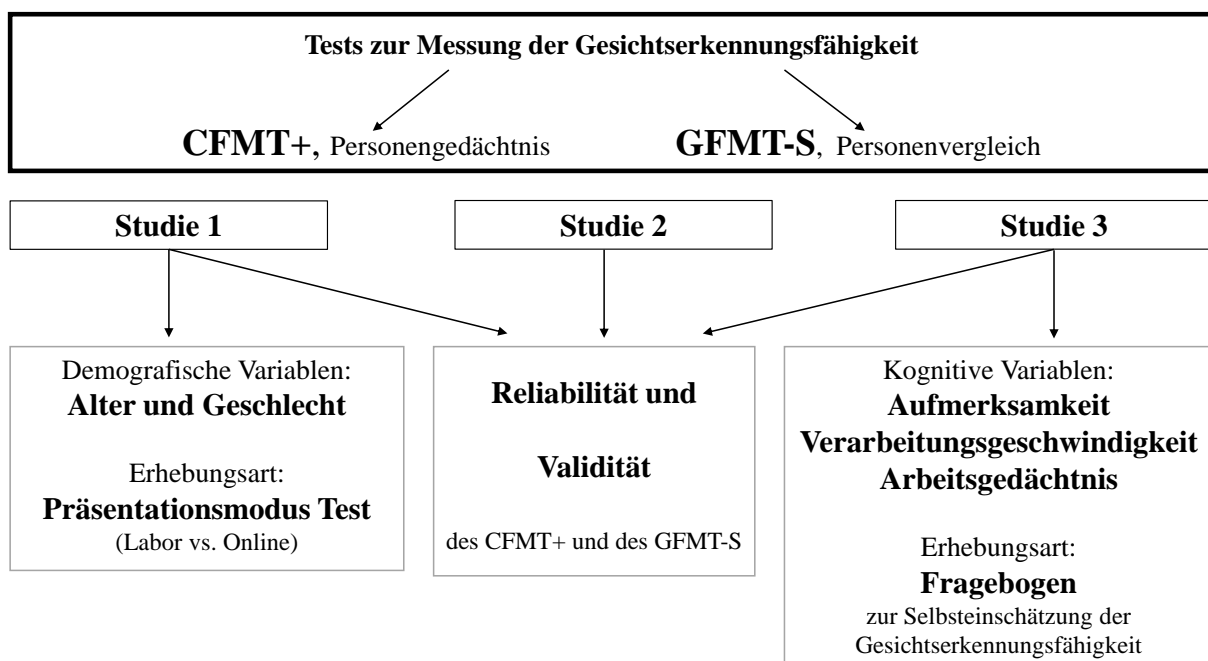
Tests zur Messung der Gesichtserkennungsfähigkeit

CFMT+, Personengedächtnis

GFMT-S, Personenvergleich

Studie 1

Studie 2

Studie 3

Demografische Variablen:
Alter und Geschlecht

Erhebungsart:
Präsentationsmodus Test
(Labor vs. Online)

Reliabilität und

Validität

des CFMT+ und des GFMT-S

Kognitive Variablen:
Aufmerksamkeit
Verarbeitungsgeschwindigkeit
Arbeitsgedächtnis

Erhebungsart:
Fragebogen
zur Selbsteinschätzung der Gesichtserkennungsfähigkeit